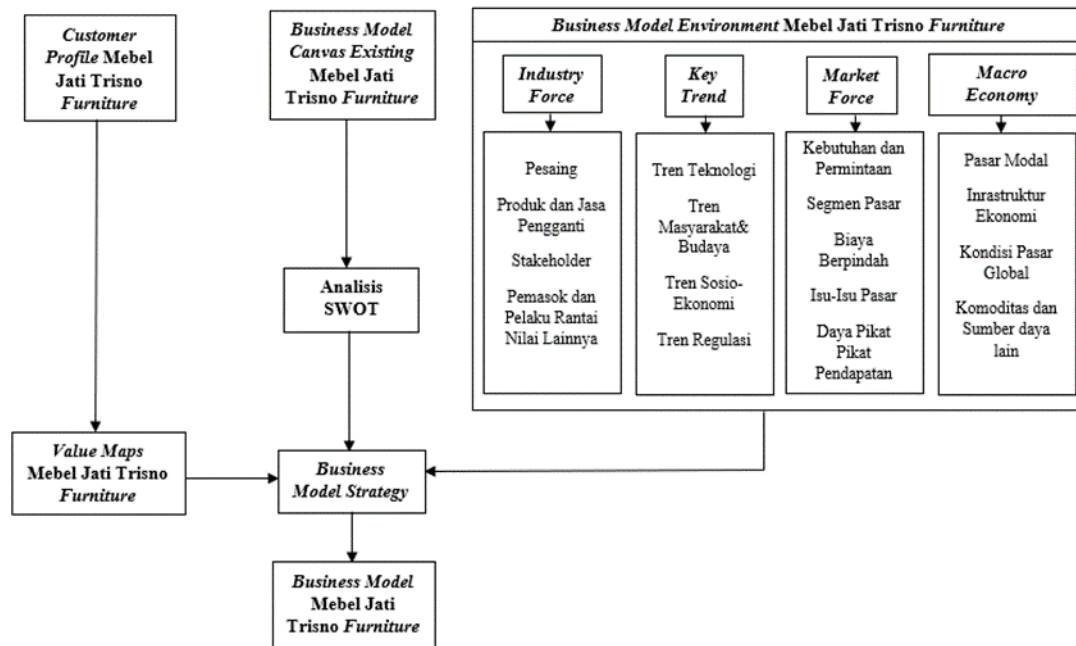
Customer Profile Mebel Jati Trisno Furniture

Business Model Canvas Existing Mebel Jati Trisno Furniture

Business Model Environment Mebel Jati Trisno Furniture

Industry Force

Key Trend

Market Force

Macro Economy

Pesaing

Produk dan Jasa Pengganti

Stakeholder

Pemasok dan Pelaku Rantai Nilai Lainnya

Tren Teknologi

Tren Masyarakat& Budaya

Tren Sosio-Ekonomi

Tren Regulasi

Kebutuhan dan Permintaan

Segmen Pasar

Biaya Berpindah

Isu-Isu Pasar

Daya Pikat Pikat Pendapatan

Pasar Modal

Inrastruktur Ekonomi

Kondisi Pasar Global

Komoditas dan Sumber daya lain

Analisis SWOT

Value Maps Mebel Jati Trisno Furniture

Business Model Strategy

Business Model Mebel Jati Trisno Furniture